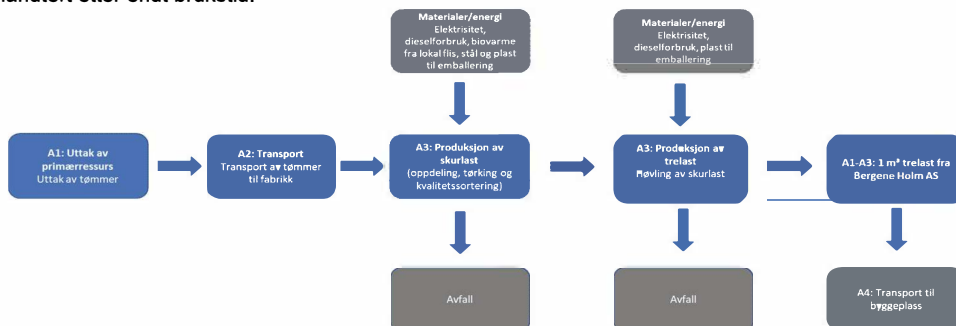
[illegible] etter endt brukstid.

Materialer/energi
Elektrisitet, dieselforbruk, biovarme fra lokal flis, stål og plast til emballering

Materialer/energi
Elektrisitet, dieselforbruk, plast til emballering

A1: Uttak av primærressurs
Uttak av tømmer

A2: Transport
Transport av tømmer til fabrikk

A3: Produksjon av skurlast
(oppdeling, tørking og kvalitetssortering)

A3: Produksjon av trelast
Høvling av skurlast

A1-A3: 1 m³ trelast fra Bergene Holm AS

Avfall

Avfall

A4: Transport til byggeplass